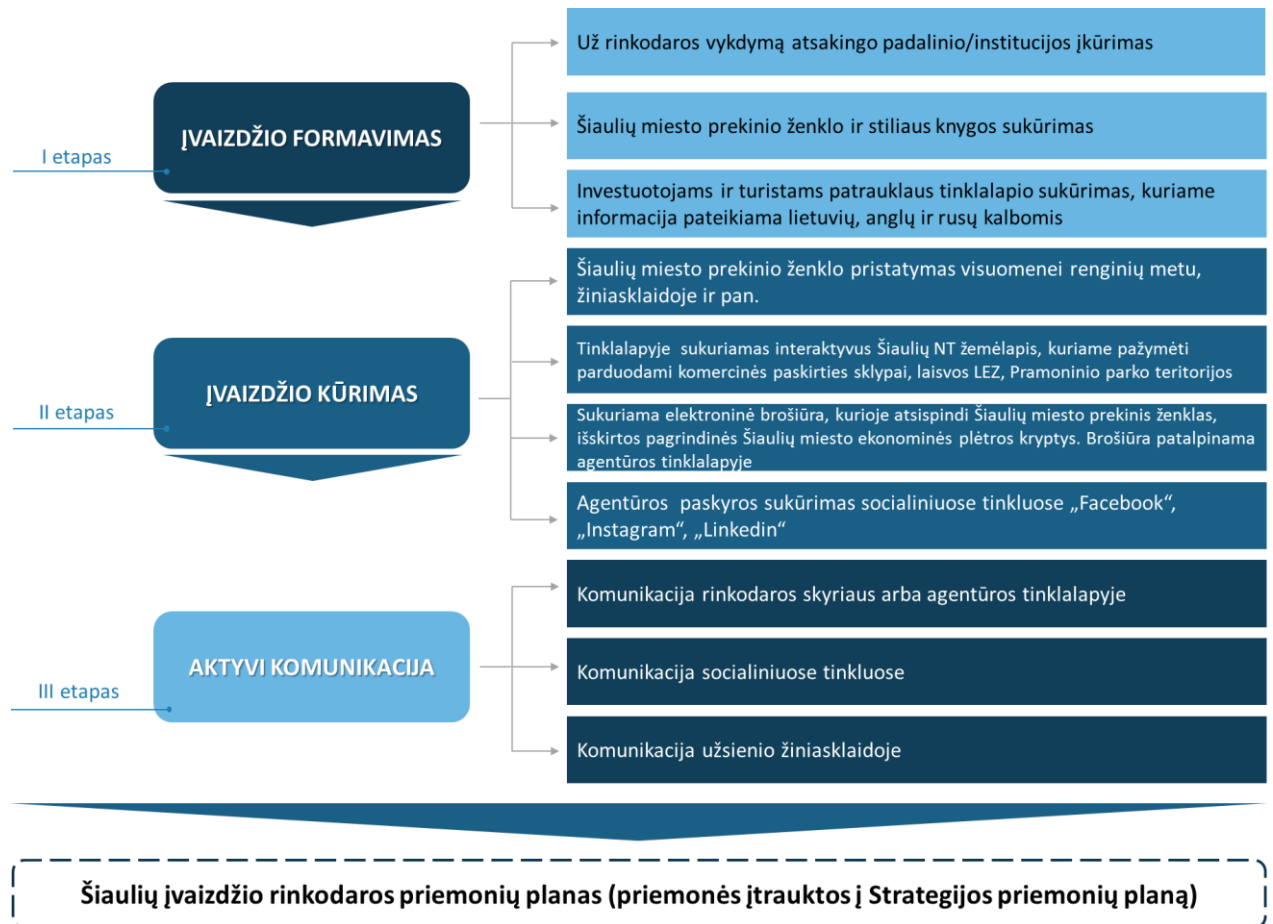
I etapas

ĮVAIZDŽIO FORMAVIMAS

Už rinkodaros vykdymą atsakingo padalinio/institucijos įkūrimas

Šiaulių miesto prekinio ženklo ir stiliaus knygos sukūrimas

Investuotojams ir turistams patrauklaus tinklalapio sukūrimas, kuriame informacija pateikiama lietuvių, anglų ir rusų kalbomis

II etapas

ĮVAIZDŽIO KŪRIMAS

Šiaulių miesto prekinio ženklo pristatymas visuomenei renginių metu, žiniasklaidoje ir pan.

Tinklalapyje sukuriamas interaktyvus Šiaulių NT žemėlapis, kuriame pažymėti parduodami komercinės paskirties sklypai, laisvos LEZ, Pramoninio parko teritorijos

Sukuriama elektroninė brošiūra, kurioje atsispindi Šiaulių miesto prekinis ženklas, išskirtos pagrindinės Šiaulių miesto ekonominės plėtros kryptys. Brošiūra patalpinama agentūros tinklalapyje

Agentūros paskyros sukūrimas socialiniuose tinkluose „Facebook“, „Instagram“, „Linkedin“

III etapas

AKTYVI KOMUNIKACIJA

Komunikacija rinkodaros skyriaus arba agentūros tinklalapyje

Komunikacija socialiniuose tinkluose

Komunikacija užsienio žiniasklaidoje

Šiaulių įvaizdžio rinkodaros priemonių planas (priemonės įtrauktos į Strategijos priemonių planą)